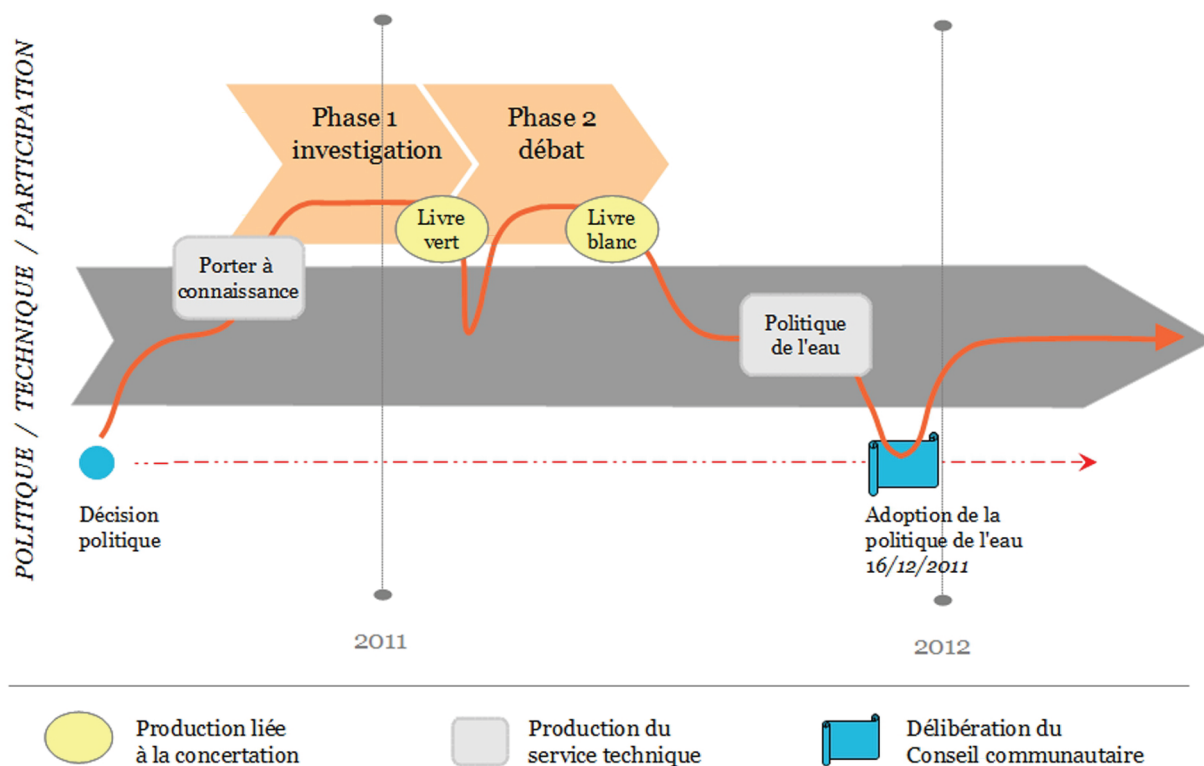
POLITIQUE / TECHNIQUE / PARTICIPATION

Phase 1 investigation

Phase 2 débat

Porter à connaissance

Livre vert

Livre blanc

Politique de l'eau

Décision politique

Adoption de la politique de l'eau
*16/12/2011*

2011

2012

Production liée à la concertation

Production du service technique

Délibération du Conseil communautaire